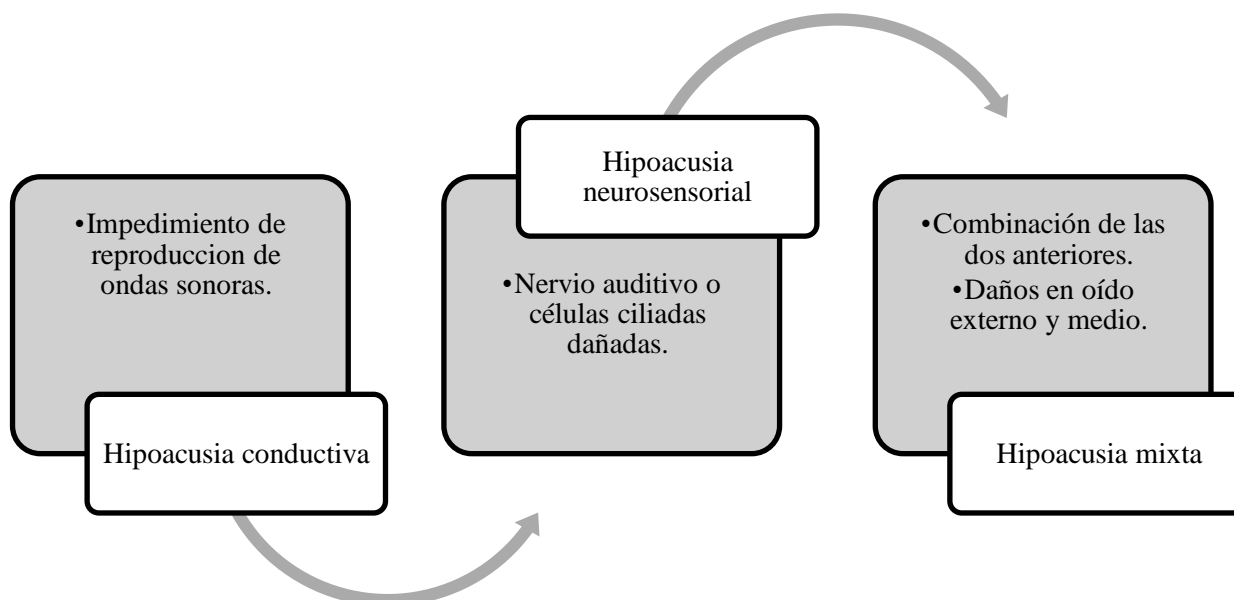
•Impedimiento de reproduccion de ondas sonoras.

Hipoacusia conductiva

Hipoacusia neurosensorial

•Nervio auditivo o células ciliadas dañadas.

•Combinación de las dos anteriores.
•Daños en oído externo y medio.

Hipoacusia mixta